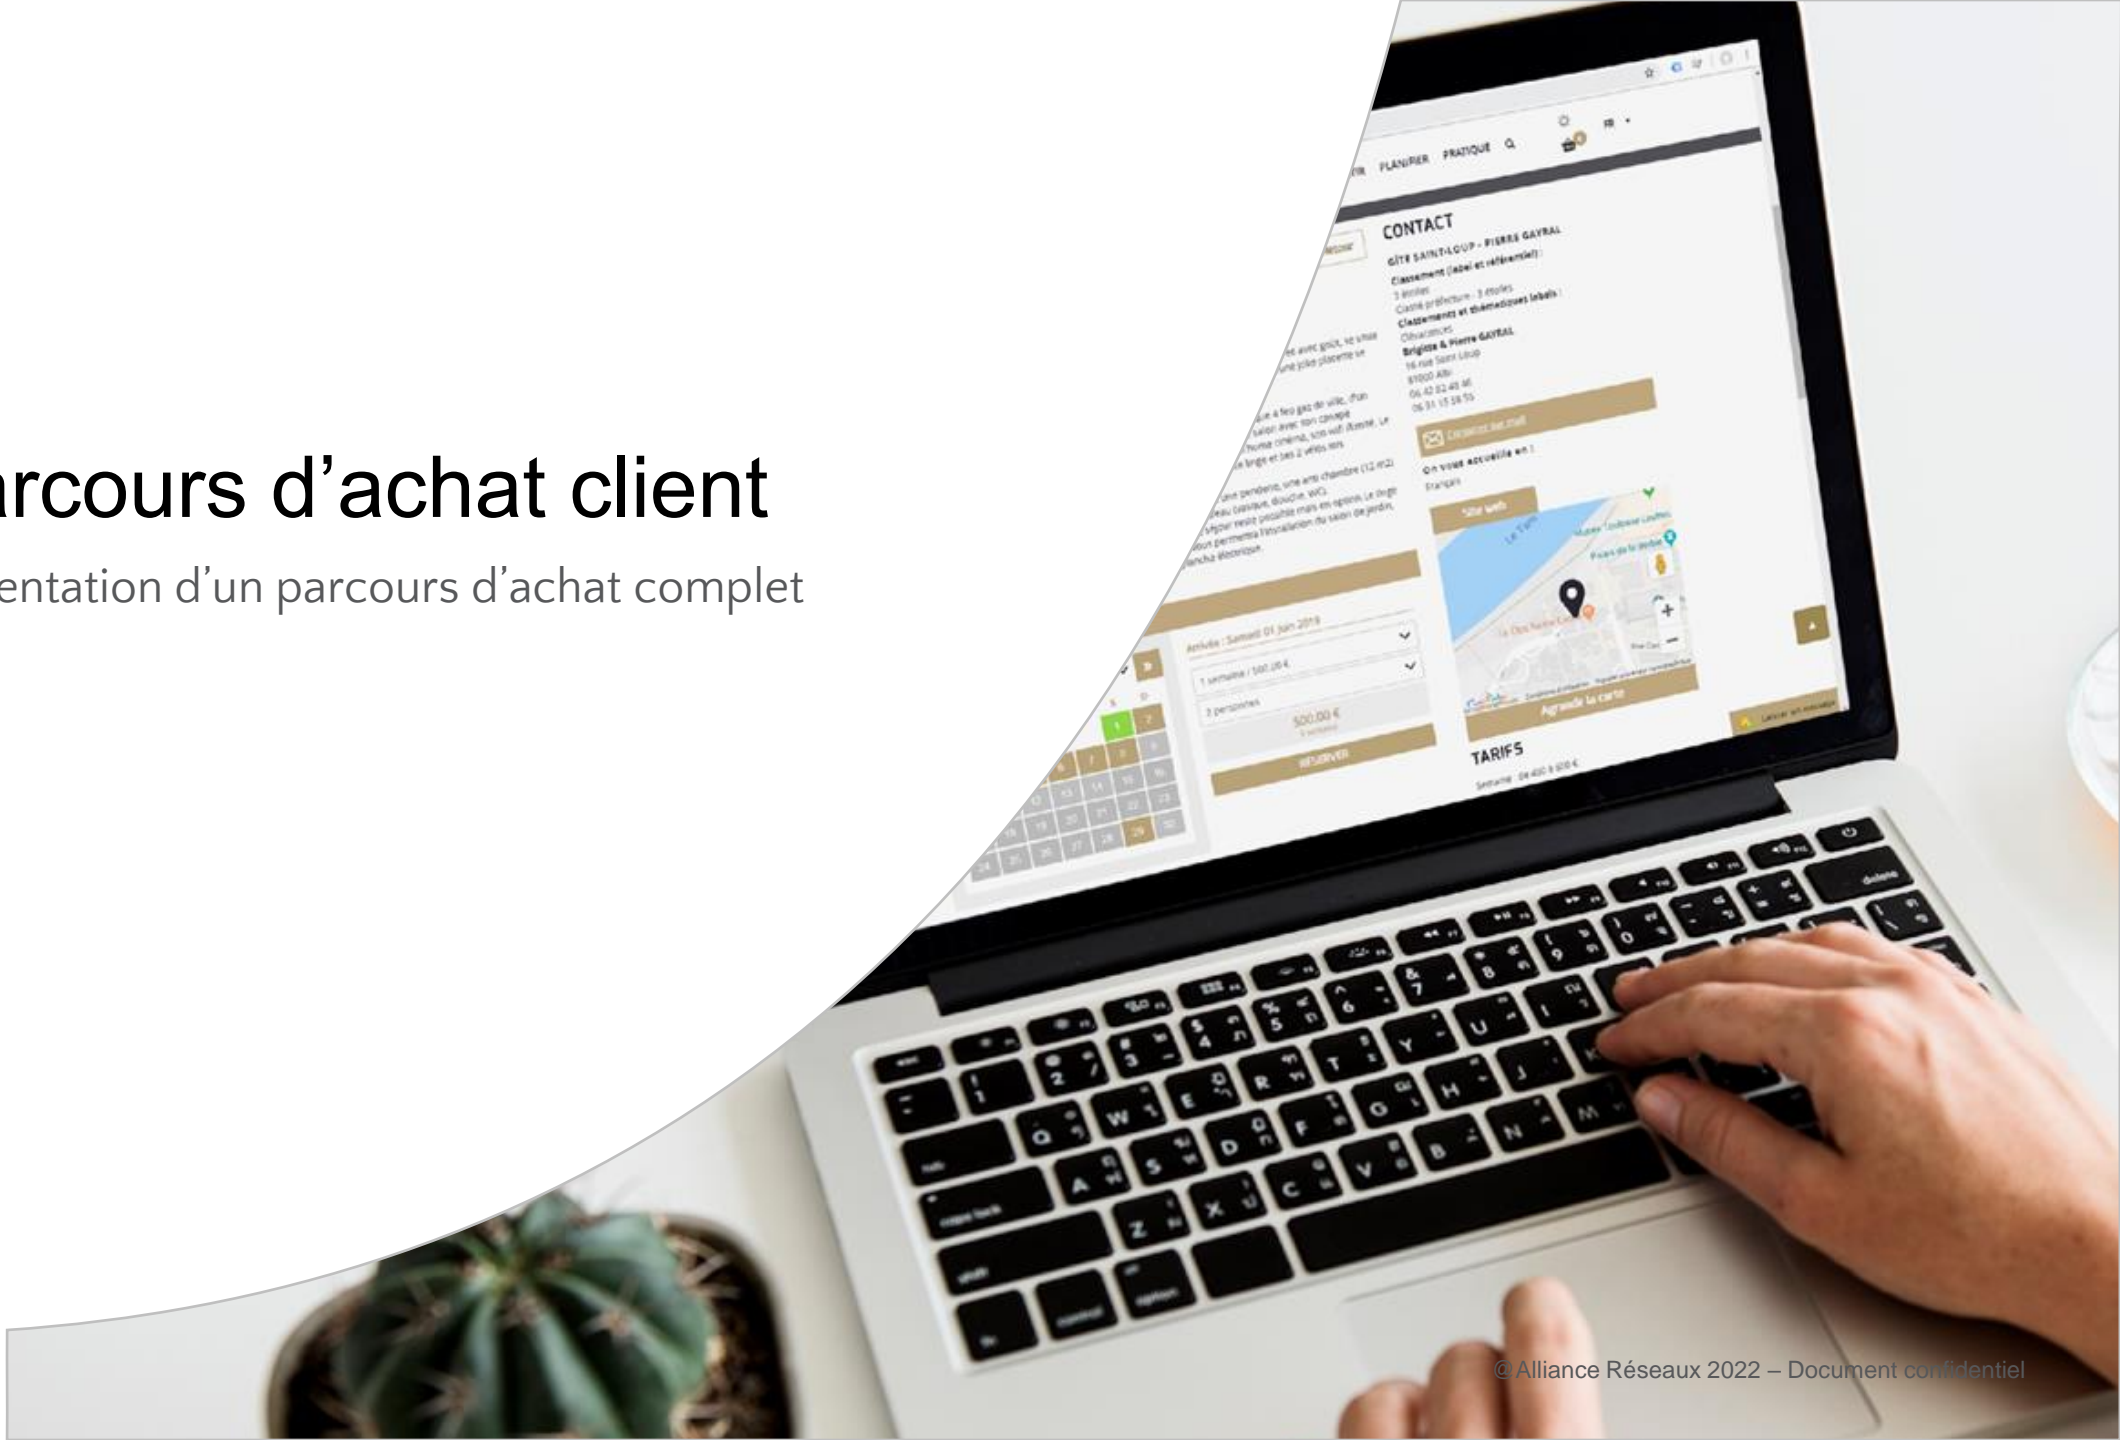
arcours d’achat client

entation d’un parcours d’achat complet

PLANIFIER PRATIQUE

CONTACT

GÎTE SAINT-LOUP - PIERRE GAYRAL

Classement (label et référentiel) :

Classements et thématiques labels :

Brigitte & Pierre GAYRAL

On vous accueille en :

Français

Site web

Agrandir la carte

TARIFS

Arrivée : Samedi 01 Juin 2019

1 semaine / 500,00 €

2 personnes

500,00 €

RÉSERVER

@ Alliance Réseaux 2022 – Document confidentiel